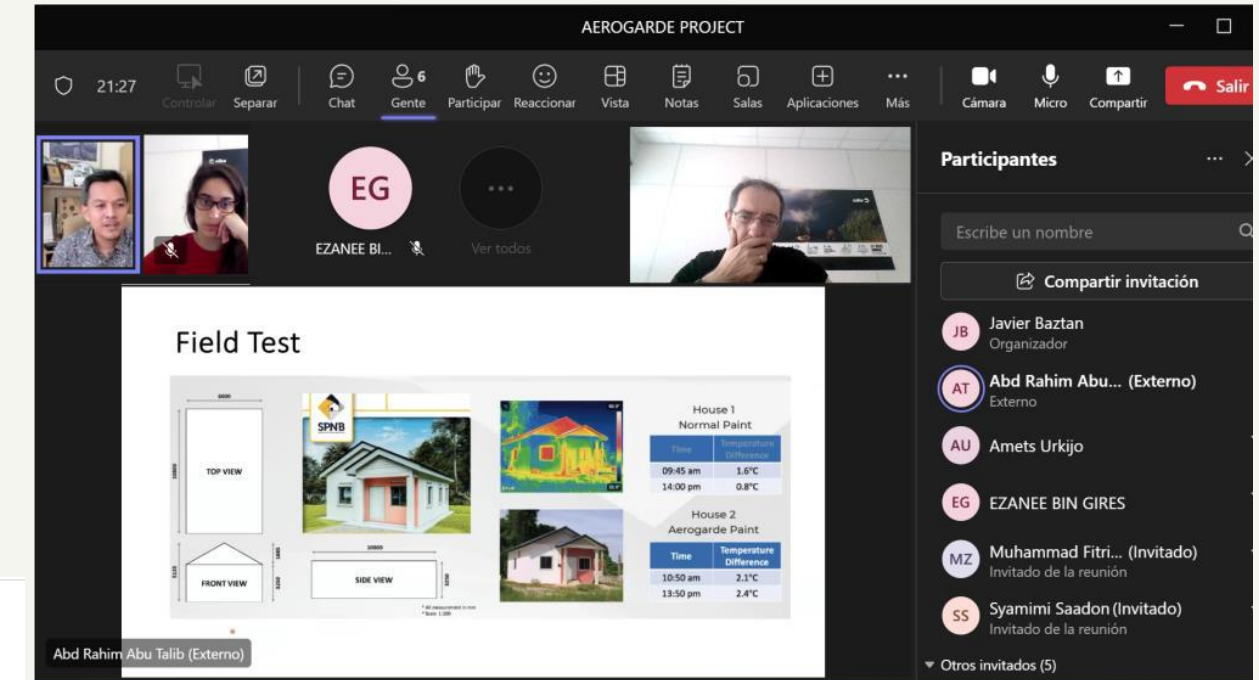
AEROGARDE PROJECT

21:27 Controlar Separar Chat 6 Gente Participar Reaccionar Vista Notas Salas Aplicaciones Más Cámara Micro Compartir Salir

EG
EZANEE BI...
Ver todos

Field Test

TOP VIEW
FRONT VIEW
SIDE VIEW
SPNB

House 1
Normal Paint

| Time | Temperature Difference |
|---|---|
| 09:45 am | 1.6°C |
| 14:00 pm | 0.8°C |

House 2
Aerogarde Paint

| Time | Temperature Difference |
|---|---|
| 10:50 am | 2.1°C |
| 13:50 pm | 2.4°C |

Abd Rahim Abu Talib (Externo)

Participantes

Escribe un nombre

Compartir invitación

JB Javier Baztan
Organizador

AT Abd Rahim Abu... (Externo)
Externo

AU Amets Urkijo

EG EZANEE BIN GIRES

MZ Muhammad Fitri... (Invitado)
Invitado de la reunión

SS Syamimi Saadon (Invitado)
Invitado de la reunión

Otros invitados (5)